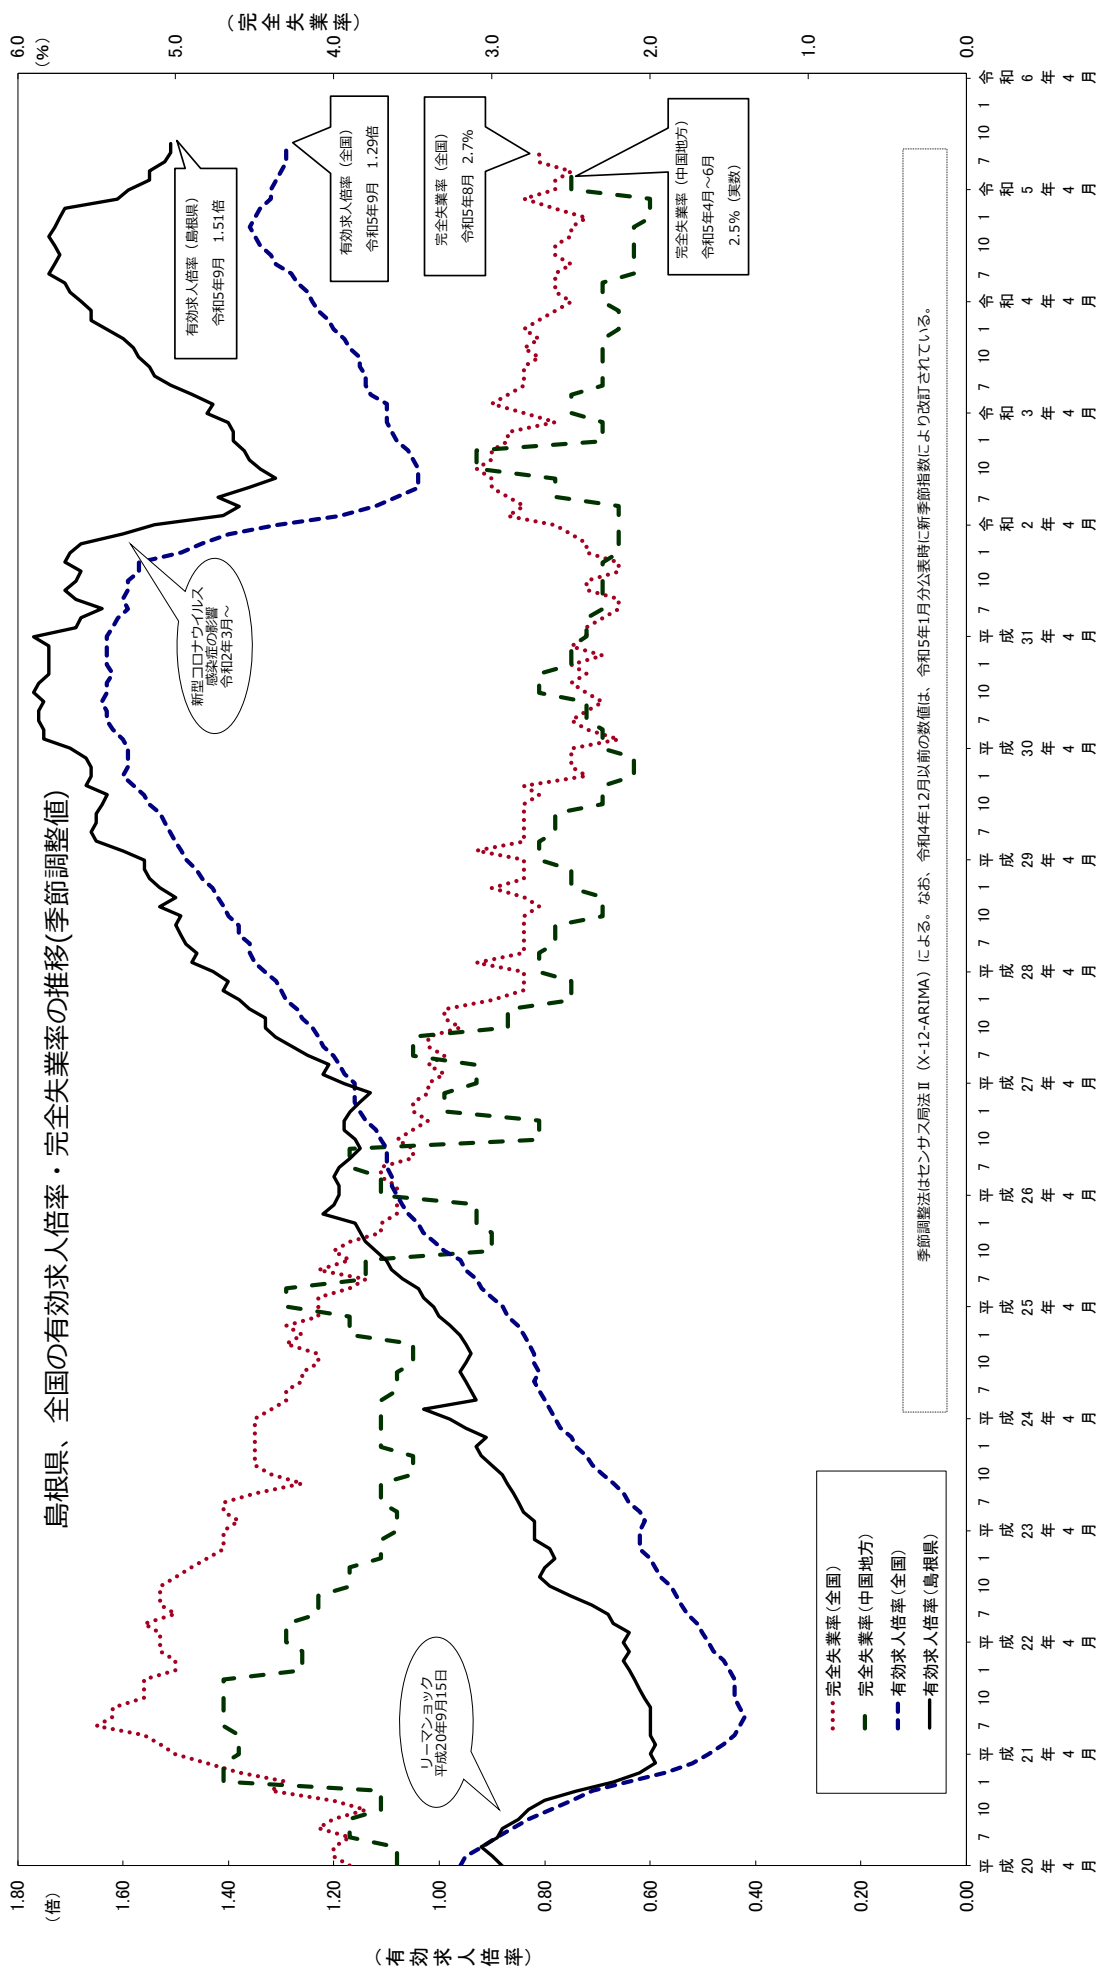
島根県、全国の有効求人倍率・完全失業率の推移(季節調整値)

（完全失業率）
(%)
6.0
5.0
4.0
3.0
2.0
1.0
0.0

(倍)
1.80
1.60
1.40
1.20
1.00
0.80
0.60
0.40
0.20
0.00
（有効求人倍率）

有効求人倍率（島根県）
令和5年9月　1.51倍

有効求人倍率（全国）
令和5年9月　1.29倍

完全失業率（全国）
令和5年8月　2.7%

完全失業率（中国地方）
令和5年4月～6月
2.5%（実数）

新型コロナウイルス
感染症の影響
令和2年3月～

リーマンショック
平成20年9月15日

完全失業率（全国）
完全失業率（中国地方）
有効求人倍率（全国）
有効求人倍率（島根県）

季節調整法はセンサス局法Ⅱ（X-12-ARIMA）による。なお、令和4年12月以前の数値は、令和5年1月分公表時に新季節指数により改訂されている。

平成20年4月 7 10 1 平成21年4月 7 10 1 平成22年4月 7 10 1 平成23年4月 7 10 1 平成24年4月 7 10 1 平成25年4月 7 10 1 平成26年4月 7 10 1 平成27年4月 7 10 1 平成28年4月 7 10 1 平成29年4月 7 10 1 平成30年4月 7 10 1 平成31年4月 7 10 1 令和2年4月 7 10 1 令和3年4月 7 10 1 令和4年4月 7 10 1 令和5年4月 7 10 1 令和6年4月